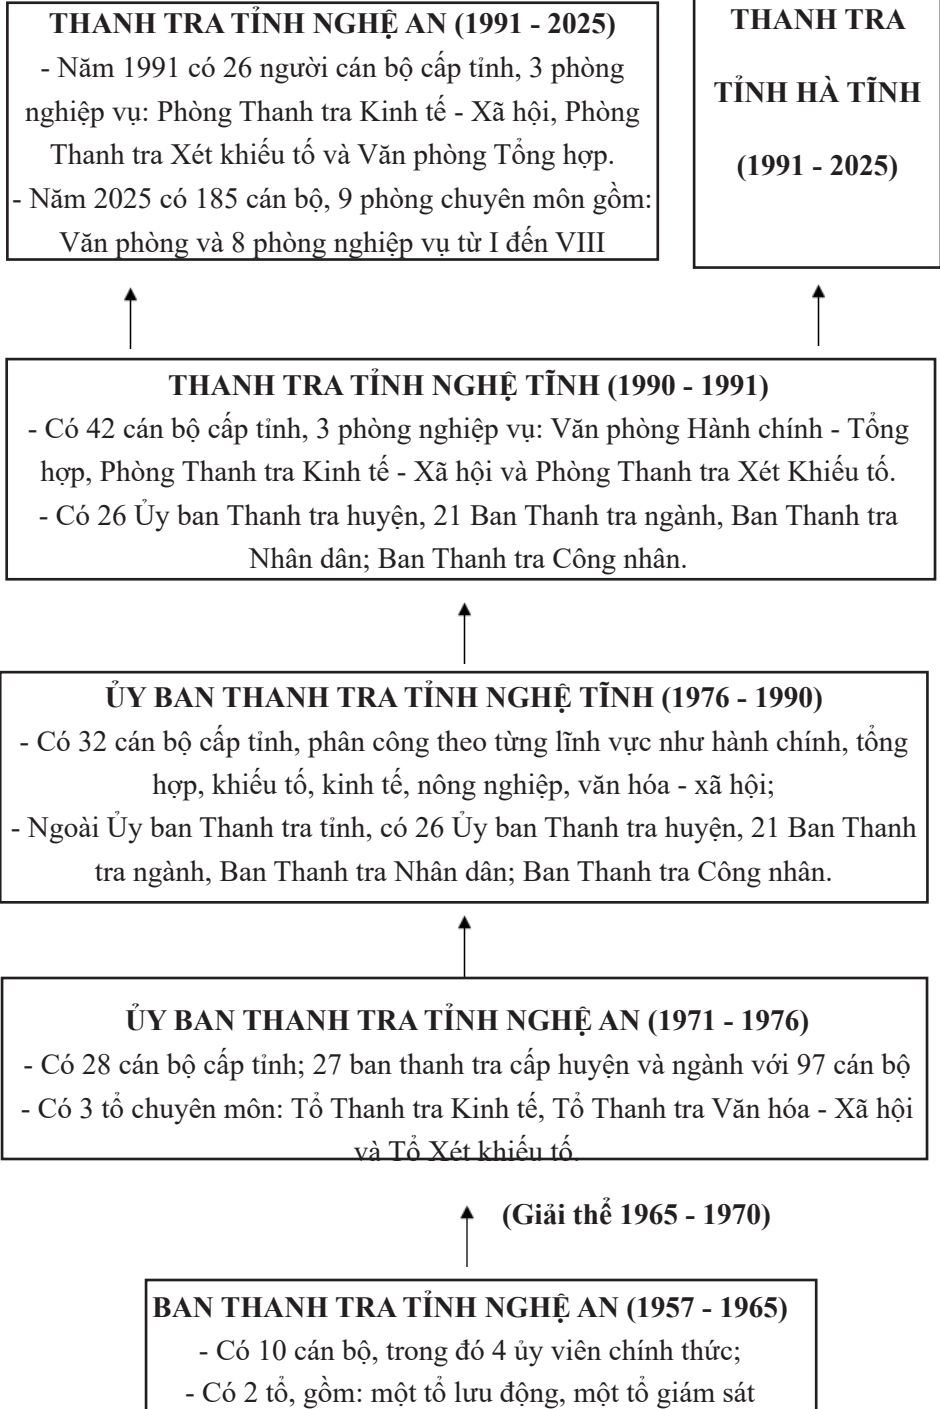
THANH TRA TỈNH NGHỆ AN (1991 - 2025)
- Năm 1991 có 26 người cán bộ cấp tỉnh, 3 phòng nghiệp vụ: Phòng Thanh tra Kinh tế - Xã hội, Phòng Thanh tra Xét khiếu tố và Văn phòng Tổng hợp.
- Năm 2025 có 185 cán bộ, 9 phòng chuyên môn gồm: Văn phòng và 8 phòng nghiệp vụ từ I đến VIII

THANH TRA TỈNH HÀ TĨNH (1991 - 2025)

THANH TRA TỈNH NGHỆ TĨNH (1990 - 1991)
- Có 42 cán bộ cấp tỉnh, 3 phòng nghiệp vụ: Văn phòng Hành chính - Tổng hợp, Phòng Thanh tra Kinh tế - Xã hội và Phòng Thanh tra Xét Khiếu tố.
- Có 26 Ủy ban Thanh tra huyện, 21 Ban Thanh tra ngành, Ban Thanh tra Nhân dân; Ban Thanh tra Công nhân.

ỦY BAN THANH TRA TỈNH NGHỆ TĨNH (1976 - 1990)
- Có 32 cán bộ cấp tỉnh, phân công theo từng lĩnh vực như hành chính, tổng hợp, khiếu tố, kinh tế, nông nghiệp, văn hóa - xã hội;
- Ngoài Ủy ban Thanh tra tỉnh, có 26 Ủy ban Thanh tra huyện, 21 Ban Thanh tra ngành, Ban Thanh tra Nhân dân; Ban Thanh tra Công nhân.

ỦY BAN THANH TRA TỈNH NGHỆ AN (1971 - 1976)
- Có 28 cán bộ cấp tỉnh; 27 ban thanh tra cấp huyện và ngành với 97 cán bộ
- Có 3 tổ chuyên môn: Tổ Thanh tra Kinh tế, Tổ Thanh tra Văn hóa - Xã hội và Tổ Xét khiếu tố.

(Giải thể 1965 - 1970)

BAN THANH TRA TỈNH NGHỆ AN (1957 - 1965)
- Có 10 cán bộ, trong đó 4 ủy viên chính thức;
- Có 2 tổ, gồm: một tổ lưu động, một tổ giám sát